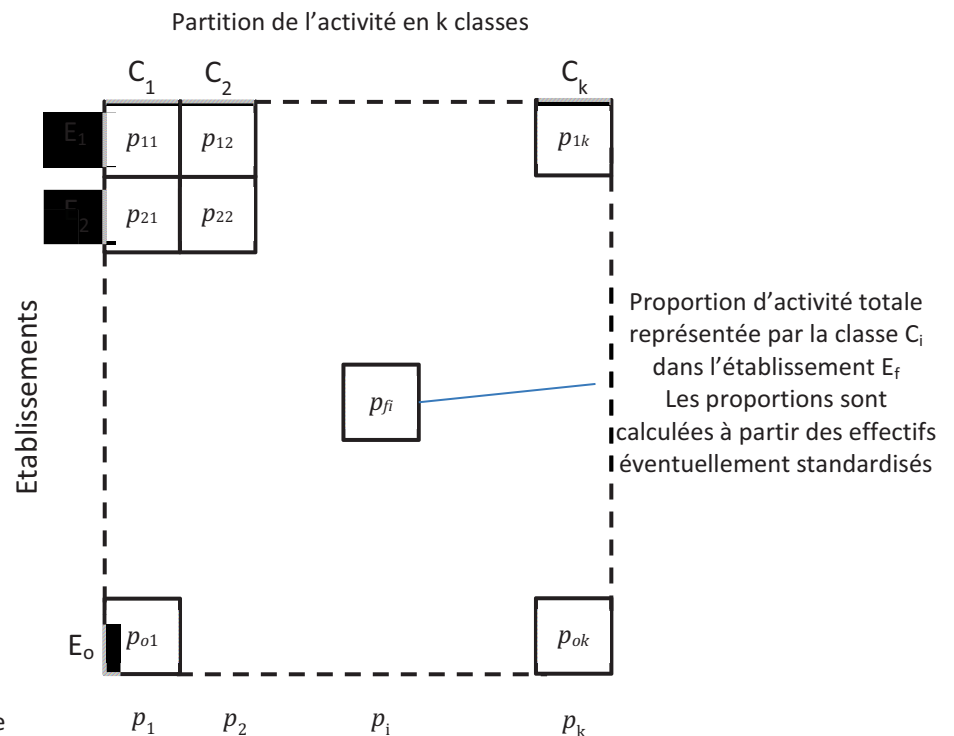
Partition de l'activité en k classes

$C_1$ $C_2$ $C_k$

$E_1$ $p_{11}$ $p_{12}$ $p_{1k}$

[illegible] $p_{21}$ $p_{22}$

Etablissements

Proportion d'activité totale représentée par la classe $C_i$ dans l'établissement $E_f$
Les proportions sont calculées à partir des effectifs éventuellement standardisés

$p_{fi}$

$E_o$ $p_{o1}$ $p_{ok}$

e $p_1$ $p_2$ $p_i$ $p_k$